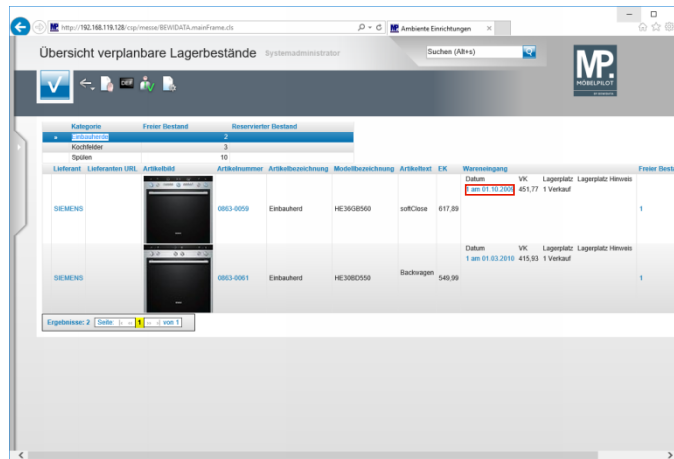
http://192.168.119.128/csp/messe/BEWIDATA.mainFrame.cls

Ambiente Einrichtungen

Übersicht verplanbare Lagerbestände Systemadministrator

Suchen (Alt+s)

MP. MÖBELPILOT

| | Kategorie | Freier Bestand | Reservierter Bestand |
|---|---|---|---|
| » | Einbauherde | 2 | |
| | Kochfelder | 3 | |
| | Spülen | 10 | |

| Lieferant | Lieferanten URL | Artikelbild | Artikelnummer | Artikelbezeichnung | Modellbezeichnung | Artikeltext | EK | Wareneingang | Freier Bestand |
|---|---|---|---|---|---|---|---|---|---|
| SIEMENS | | | 0863-0059 | Einbauherd | HE36GB560 | softClose | 617,89 | Datum VK Lagerplatz Lagerplatz Hinweis; 1 am 01.10.2009 451,77 1 Verkauf | 1 |
| SIEMENS | | | 0863-0061 | Einbauherd | HE30BD550 | Backwagen | 549,99 | Datum VK Lagerplatz Lagerplatz Hinweis; 1 am 01.03.2010 415,93 1 Verkauf | 1 |

Ergebnisse: 2 Seite 1 von 1